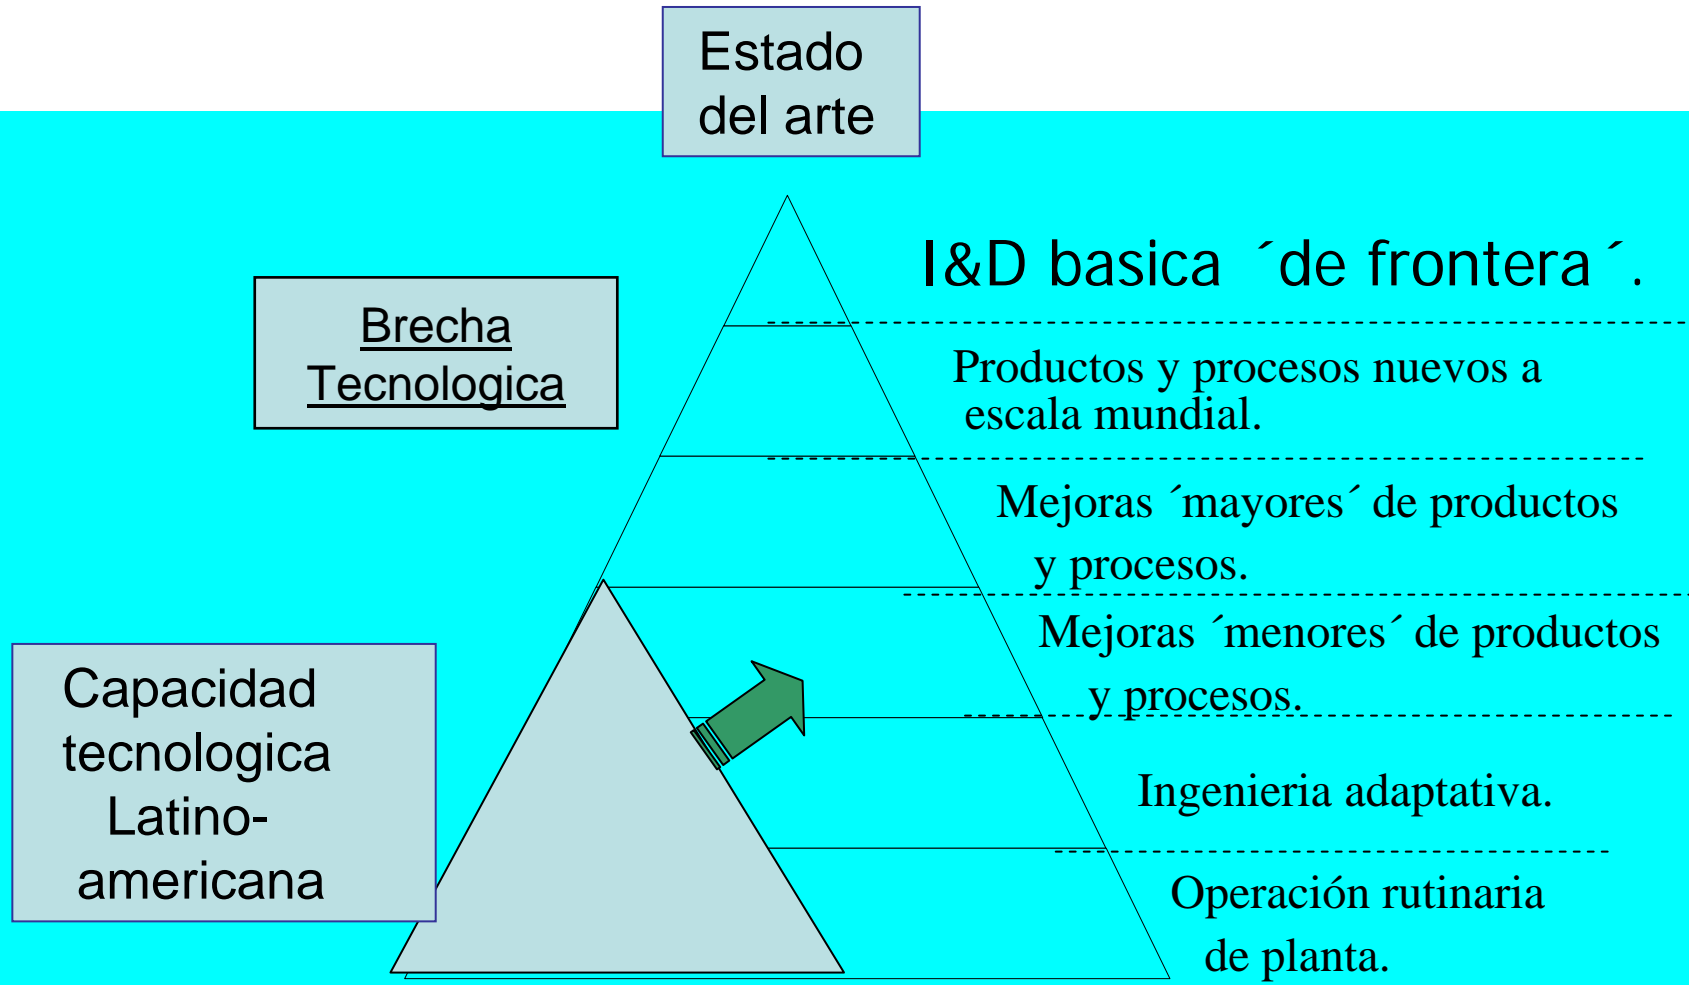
Estado del arte

Brecha Tecnologica

I&D basica ´de frontera´.

Productos y procesos nuevos a escala mundial.

Mejoras ´mayores´ de productos y procesos.

Mejoras ´menores´ de productos y procesos.

Ingenieria adaptativa.

Operación rutinaria de planta.

Capacidad tecnologica Latino-americana